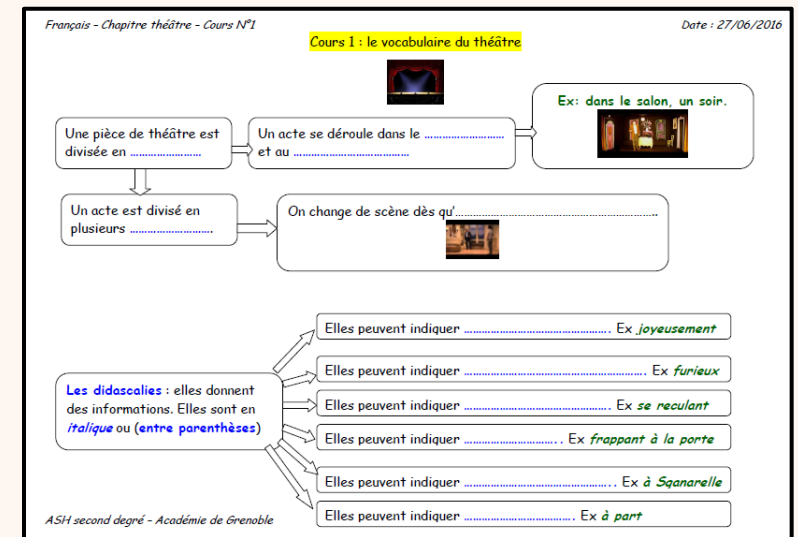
Français – Chapitre théâtre – Cours N°1

Date : 27/06/2016

Cours 1 : le vocabulaire du théâtre

Une pièce de théâtre est divisée en ......................

Un acte se déroule dans le .......................... et au ....................................

Ex: dans le salon, un soir.

Un acte est divisé en plusieurs ..........................

On change de scène dès qu'..............................................................................

Les didascalies : elles donnent des informations. Elles sont en italique ou (entre parenthèses)

Elles peuvent indiquer ................................................ Ex joyeusement

Elles peuvent indiquer ........................................................ Ex furieux

Elles peuvent indiquer ............................................... Ex se reculant

Elles peuvent indiquer .............................. Ex frappant à la porte

Elles peuvent indiquer ................................................. Ex à Sganarelle

Elles peuvent indiquer .................................. Ex à part

ASH second degré – Académie de Grenoble